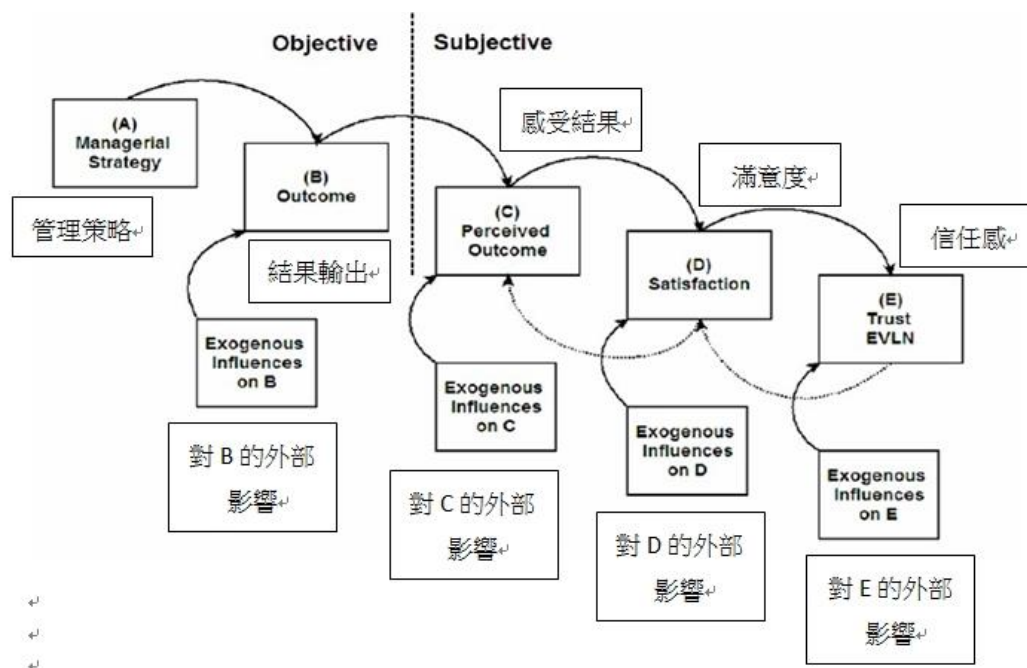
Objective

Subjective

(A) Managerial Strategy

管理策略

(B) Outcome

結果輸出

感受結果

(C) Perceived Outcome

滿意度

(D) Satisfaction

信任感

(E) Trust EVLN

Exogenous Influences on B

對 B 的外部影響

Exogenous Influences on C

對 C 的外部影響

Exogenous Influences on D

對 D 的外部影響

Exogenous Influences on E

對 E 的外部影響